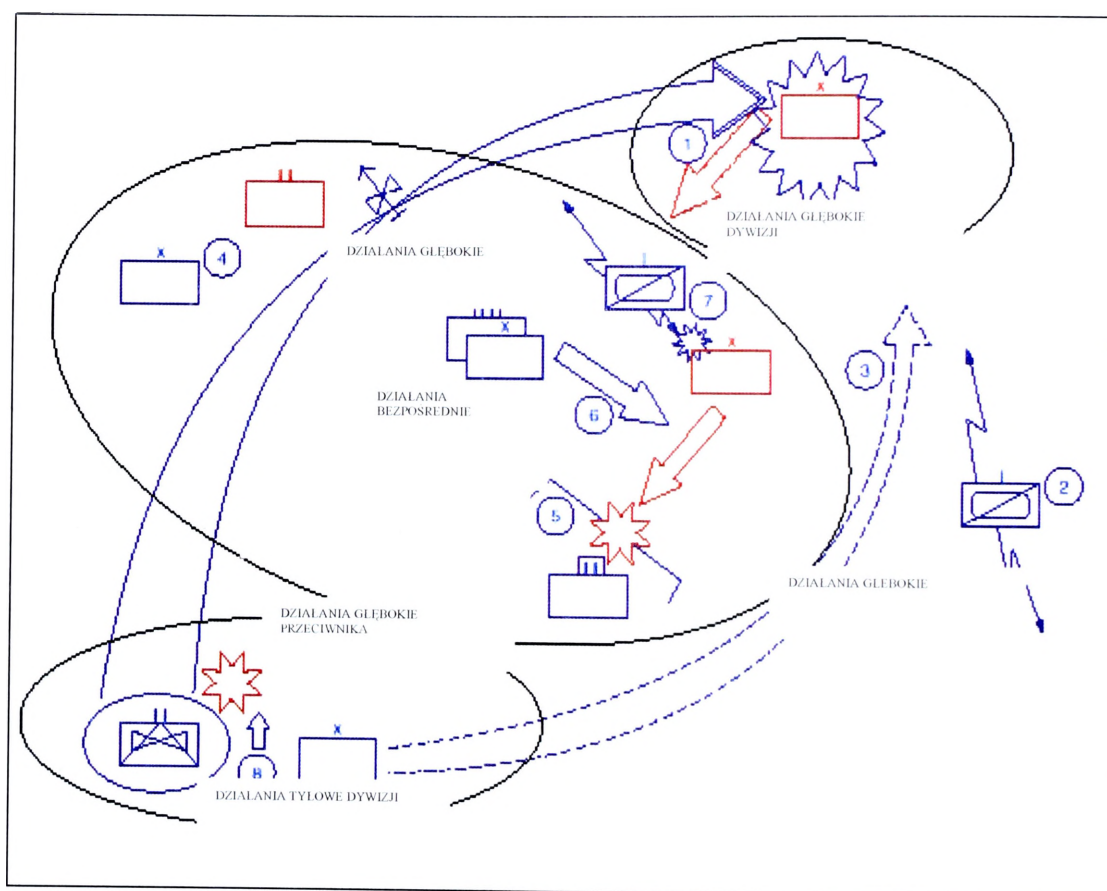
1

x

DZIAŁANIA GŁĘBOKIE DYWIZJI

II

DZIAŁANIA GŁĘBOKIE

x

4

I

7

III x

x

DZIAŁANIA BEZPOSREDNIE

6

3

5

2

II

DZIAŁANIA GŁĘBOKIE

DZIAŁANIA GŁĘBOKIE PRZECIWNIKA

II

x

8

DZIAŁANIA TYŁOWE DYWIZJI